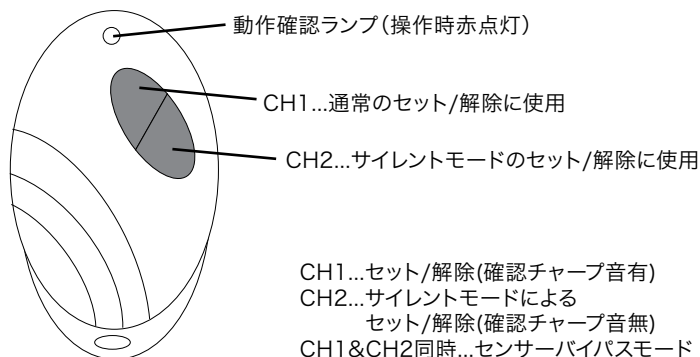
動作確認ランプ(操作時赤点灯)

CH1...通常のセット/解除に使用

CH2...サイレントモードのセット/解除に使用

CH1...セット/解除(確認チャープ音有)
CH2...サイレントモードによる
セット/解除(確認チャープ音無)
CH1&CH2同時...センサーバイパスモード